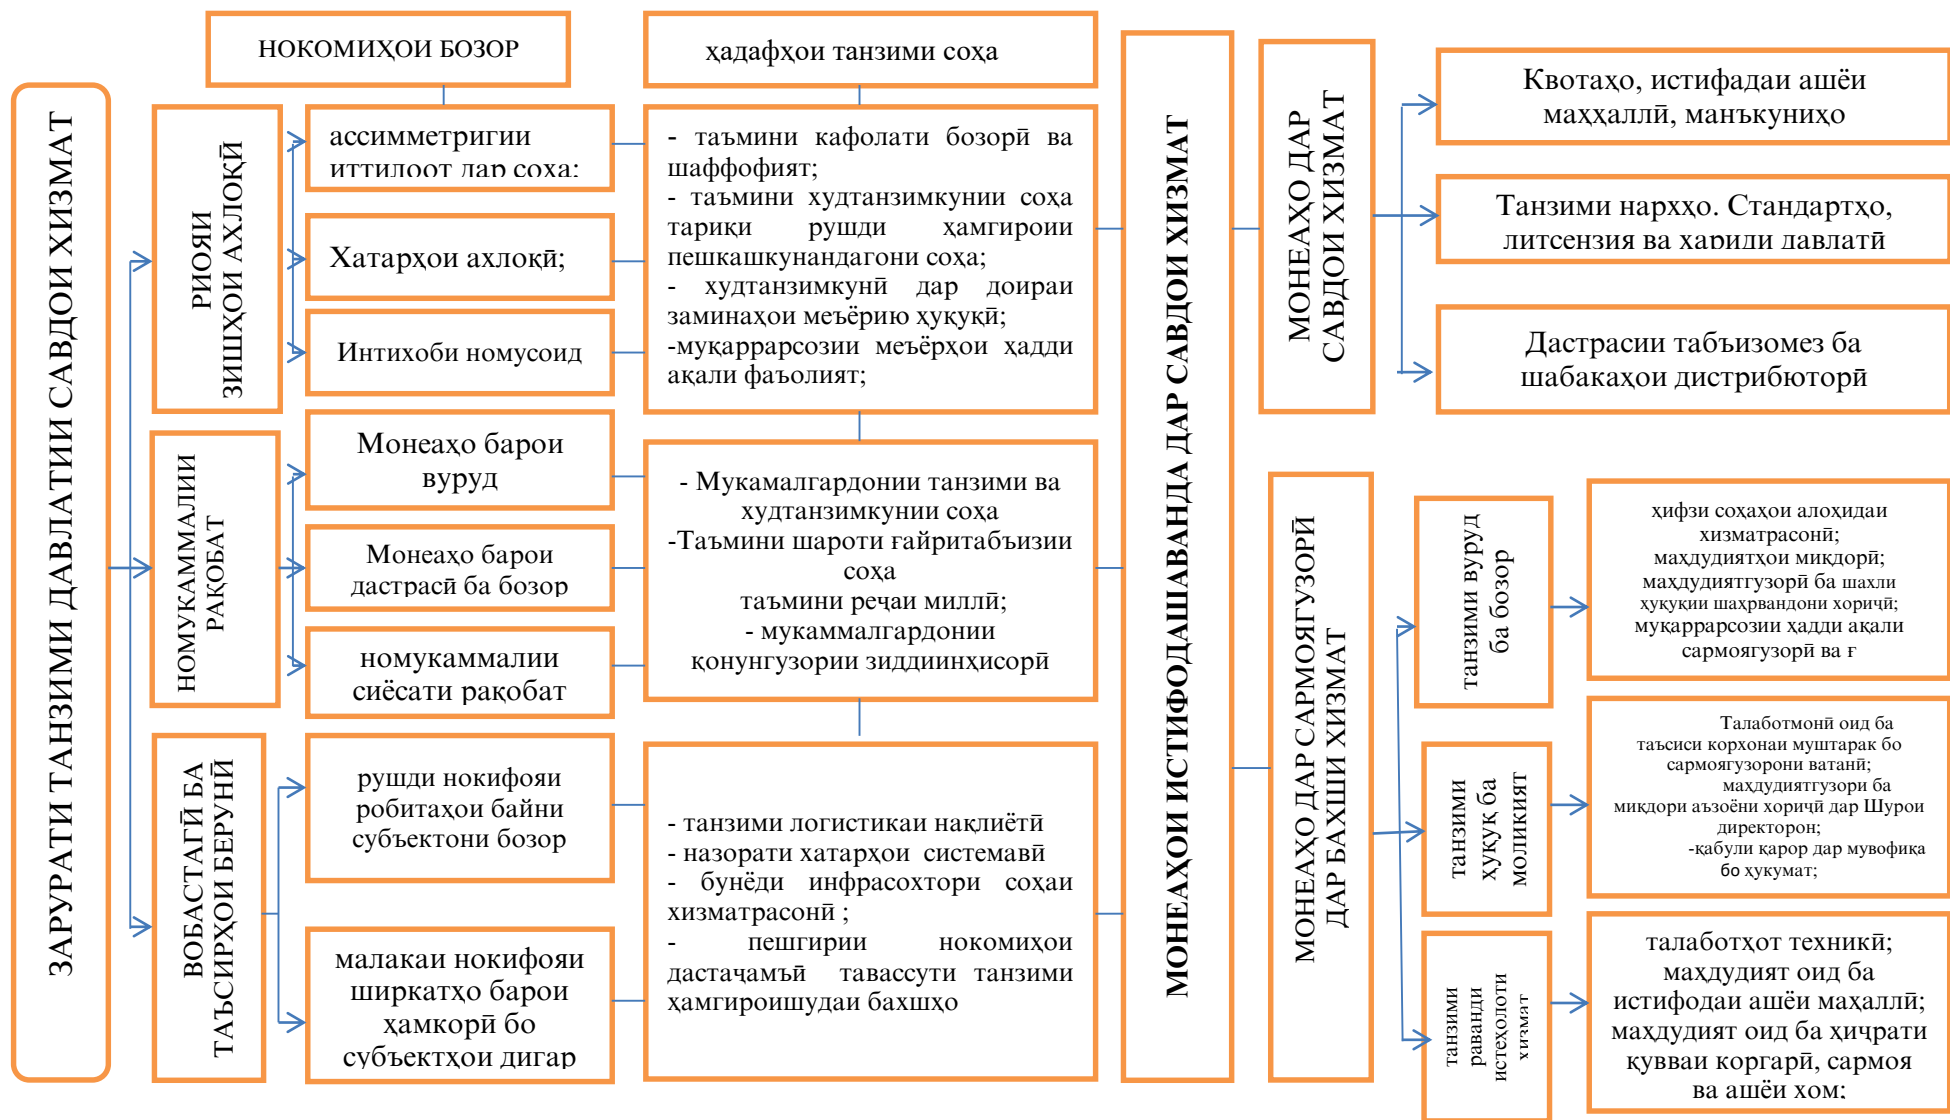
ЗАРУРАТИ ТАНЗИМИ ДАВЛАТИИ САВДОИ ХИЗМАТ

НОКОМИҲОИ БОЗОР

РИОЯИ ЗИШҲОИ АХЛОҚӢ

ассимметригии иттилоот дар соҳа;

Хатарҳои ахлоқӣ;

Интихоби номусоид

НОМУКАММАЛИИ РАҚОБАТ

Монеаҳо барои вуруд

Монеаҳо барои дастрасӣ ба бозор

номукаммалии сиёсати рақобат

ВОБАСТАГӢ БА ТАЪСИРҲОИ БЕРУНӢ

рушди нокифояи робитаҳои байни субъектони бозор

малакаи нокифояи ширкатҳо барои ҳамкорӣ бо субъектҳои дигар

ҳадафҳои танзими соҳа

- таъмини кафолати бозорӣ ва шаффофият;
- таъмини худтанзимкунии соҳа тариқи рушди ҳамгироии пешкашкунандагони соҳа;
- худтанзимкунӣ дар доираи заминаҳои меъёрию ҳуқуқӣ;
-муқаррарсозии меъёрҳои ҳадди ақали фаъолият;

- Мукамалгардонии танзими ва худтанзимкунии соҳа
-Таъмини шароти ғайритабъизии соҳа
таъмини речаи миллӣ;
- мукаммалгардонии қонунгузории зиддиинҳисорӣ

- танзими логистикаи нақлиётӣ
- назорати хатарҳои системавӣ
- бунёди инфрасохтори соҳаи хизматрасонӣ ;
- пешгирии нокомиҳои дастаҷамъӣ тавассути танзими ҳамгироишудаи бахшҳо

МОНЕАҲОИ ИСТИФОДАШАВАНДА ДАР САВДОИ ХИЗМАТ

МОНЕАҲО ДАР САВДОИ ХИЗМАТ

Квотаҳо, истифадаи ашёи маҳҳаллӣ, манъкуниҳо

Танзими нархҳо. Стандартҳо, литсензия ва харидидавлатӣ

Дастрасии табъизомез ба шабакаҳои дистрибюторӣ

МОНЕАҲО ДАР САРМОЯГУЗОРӢ ДАР БАХШИ ХИЗМАТ

танзими вуруд ба бозор

ҳифзи соҳаҳои алоҳидаи хизматрасонӣ;
маҳдудиятҳои миқдорӣ;
маҳдудиятгузорӣ ба шахли ҳуқуқии шахрвандони хориҷӣ;
муқаррарсозии ҳадди ақали сармоягузорӣ ва ғ

танзими ҳуқуқ ба моликият

Талаботмонӣ оид ба таъсиси корхонаи муштарак бо сармоягузорони ватанӣ;
маҳдудиятгузори ба миқдори аъзоёни хориҷӣ дар Шурои директорон;
-қабули қарор дар мувофиқа бо ҳукумат;

танзими раванди истехсолоти хизмат

талаботҳот техникӣ;
маҳдудият оид ба истифодаи ашёи маҳаллӣ;
маҳдудият оид ба ҳичрати қувваи коргарӣ, сармоя ва ашёи хом;